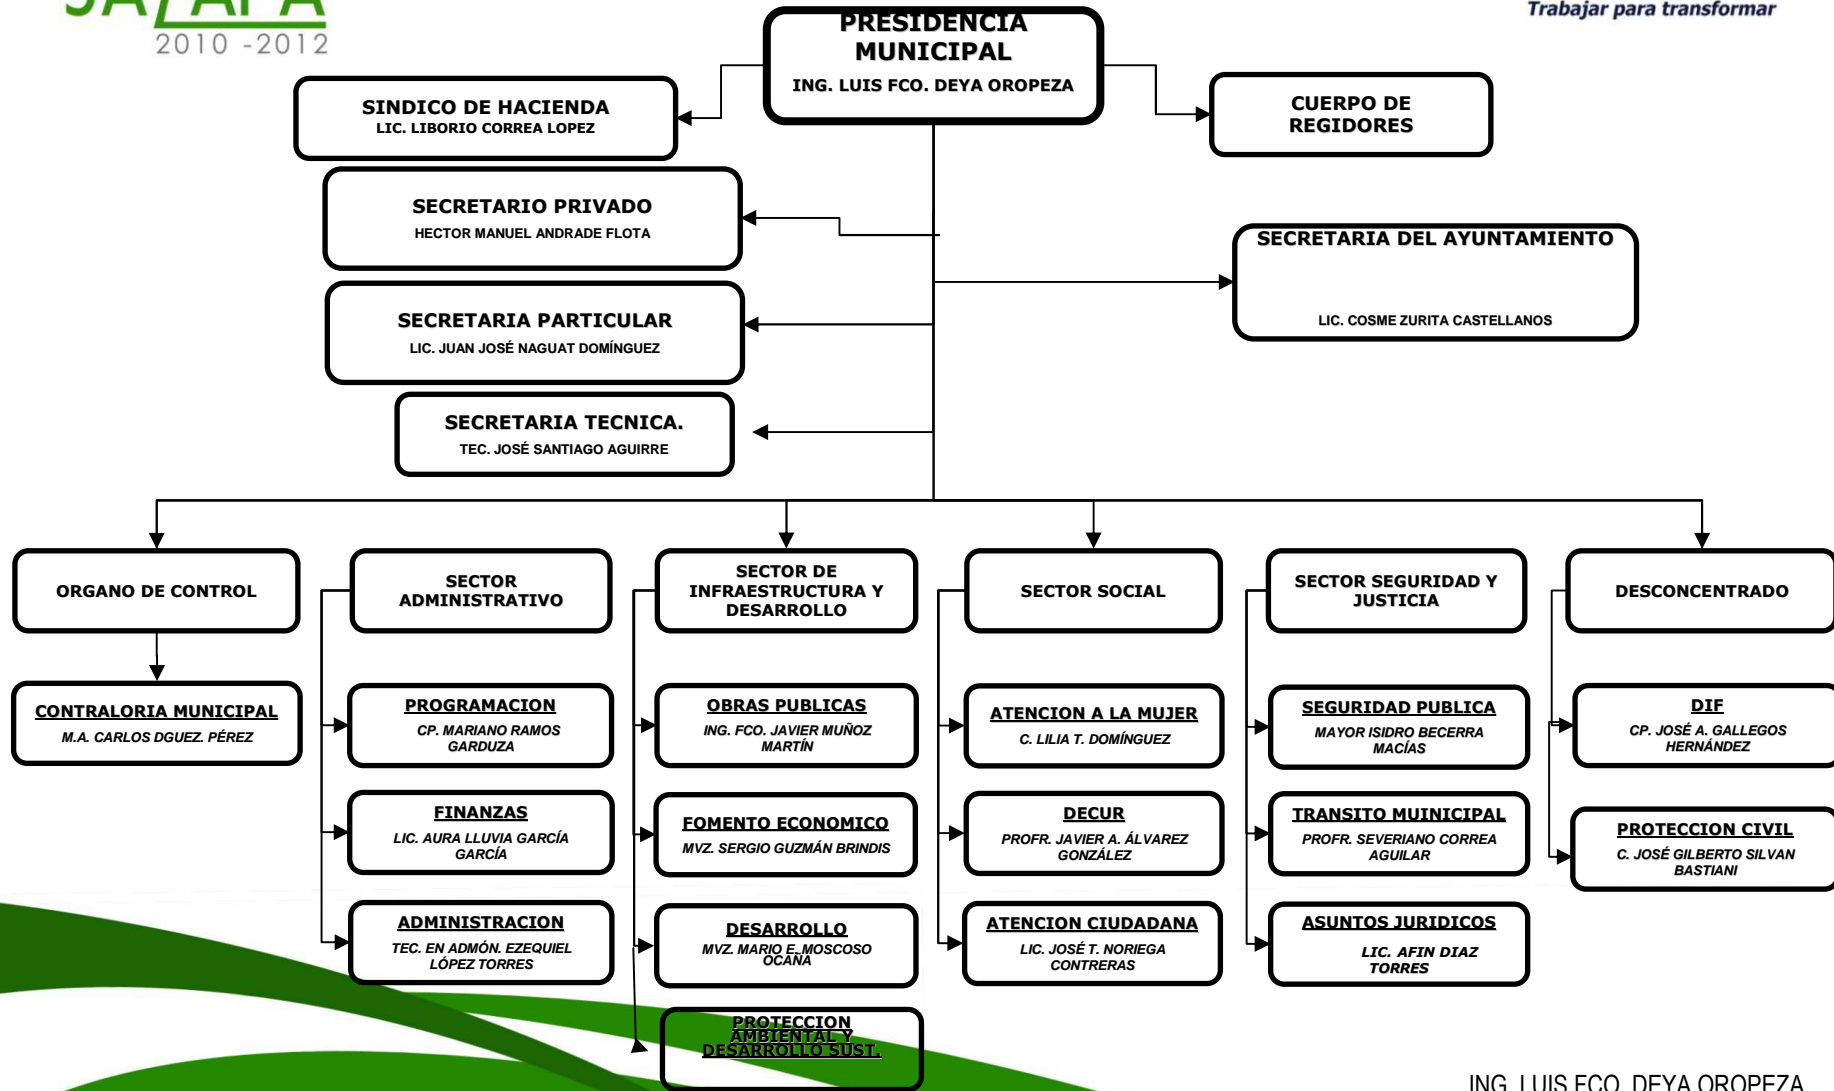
JALAPA
2010 -2012

Trabajar para transformar

PRESIDENCIA MUNICIPAL
ING. LUIS FCO. DEYA OROPEZA

SINDICO DE HACIENDA
LIC. LIBORIO CORREA LOPEZ

CUERPO DE REGIDORES

SECRETARIO PRIVADO
HECTOR MANUEL ANDRADE FLOTA

SECRETARIA DEL AYUNTAMIENTO
LIC. COSME ZURITA CASTELLANOS

SECRETARIA PARTICULAR
LIC. JUAN JOSÉ NAGUAT DOMÍNGUEZ

SECRETARIA TECNICA.
TEC. JOSÉ SANTIAGO AGUIRRE

ORGANO DE CONTROL

SECTOR ADMINISTRATIVO

SECTOR DE INFRAESTRUCTURA Y DESARROLLO

SECTOR SOCIAL

SECTOR SEGURIDAD Y JUSTICIA

DESCONCENTRADO

CONTRALORIA MUNICIPAL
M.A. CARLOS DGUEZ. PÉREZ

PROGRAMACION
CP. MARIANO RAMOS GARDUZA

OBRAS PUBLICAS
ING. FCO. JAVIER MUÑOZ MARTÍN

ATENCION A LA MUJER
C. LILIA T. DOMÍNGUEZ

SEGURIDAD PUBLICA
MAYOR ISIDRO BECERRA MACÍAS

DIF
CP. JOSÉ A. GALLEGOS HERNÁNDEZ

FINANZAS
LIC. AURA LLUVIA GARCÍA GARCÍA

FOMENTO ECONOMICO
MVZ. SERGIO GUZMÁN BRINDIS

DECUR
PROFR. JAVIER A. ÁLVAREZ GONZÁLEZ

TRANSITO MUINICIPAL
PROFR. SEVERIANO CORREA AGUILAR

PROTECCION CIVIL
C. JOSÉ GILBERTO SILVAN BASTIANI

ADMINISTRACION
TEC. EN ADMÓN. EZEQUIEL LÓPEZ TORRES

DESARROLLO
MVZ. MARIO E. MOSCOSO OCAÑA

ATENCION CIUDADANA
LIC. JOSÉ T. NORIEGA CONTRERAS

ASUNTOS JURIDICOS
LIC. AFIN DIAZ TORRES

PROTECCION AMBIENTAL Y DESARROLLO SUST.

ING. LUIS FCO. DEYA OROPEZA